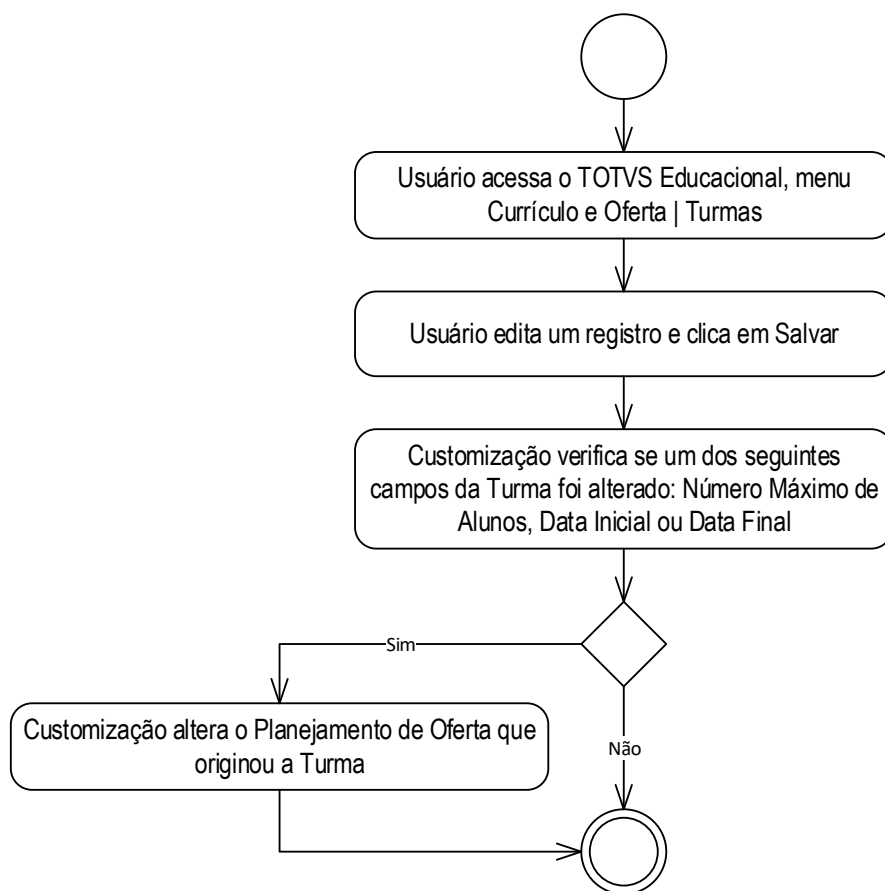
Usuário acessa o TOTVS Educacional, menu Currículo e Oferta | Turmas

Usuário edita um registro e clica em Salvar

Customização verifica se um dos seguintes campos da Turma foi alterado: Número Máximo de Alunos, Data Inicial ou Data Final

Sim

Customização altera o Planejamento de Oferta que originou a Turma

Não